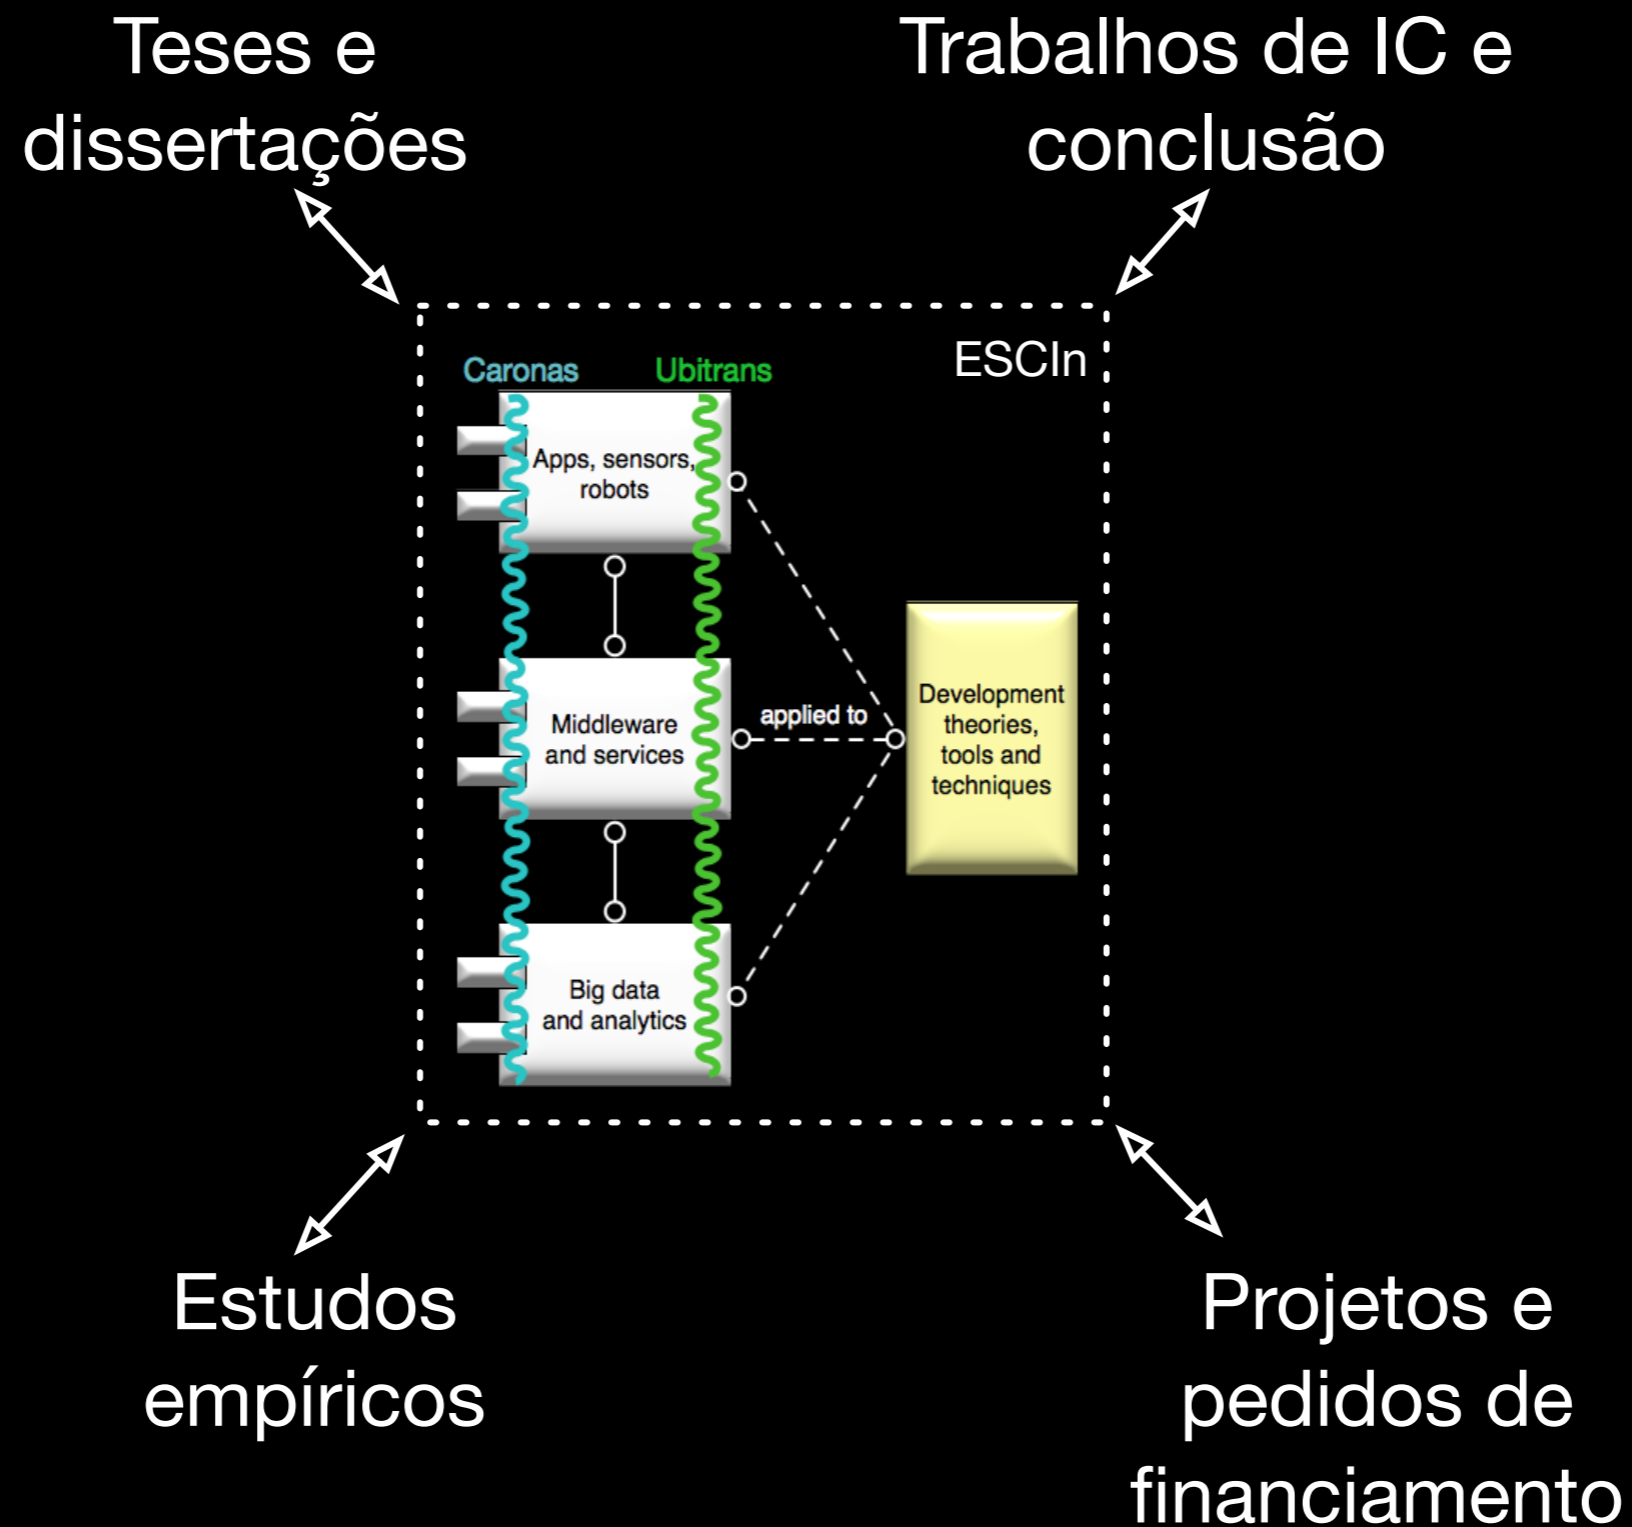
Teses e dissertações

Trabalhos de IC e conclusão

ESCIn

Caronas

Ubitrans

Apps, sensors, robots

Middleware and services

Big data and analytics

applied to

Development theories, tools and techniques

Estudos empíricos

Projetos e pedidos de financiamento